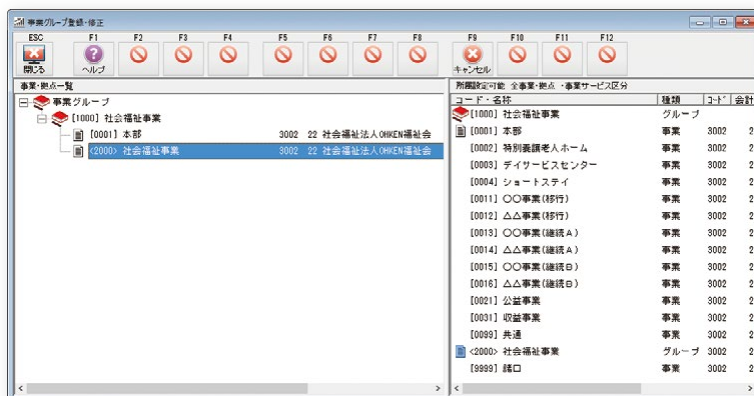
事業グループ登録・修正

ESC 閉じる
F1 ヘルプ
F2
F3
F4
F5
F6
F7
F8
F9 キャンセル
F10
F11
F12

事業・拠点一覧

事業グループ
[1000] 社会福祉事業
[0001] 本部 3002 22 社会福祉法人OHKEN福祉会
<2000> 社会福祉事業 3002 22 社会福祉法人OHKEN福祉会

所属設定可能 全事業・拠点 ・事業サービス区分

| コード・名称 | 種類 | コード | 会計 |
|---|---|---|---|
| [1000] 社会福祉事業 | グループ | | |
| [0001] 本部 | 事業 | 3002 | 2 |
| [0002] 特別養護老人ホーム | 事業 | 3002 | 2 |
| [0003] デイサービスセンター | 事業 | 3002 | 2 |
| [0004] ショートステイ | 事業 | 3002 | 2 |
| [0011] ○○事業(移行) | 事業 | 3002 | 2 |
| [0012] △△事業(移行) | 事業 | 3002 | 2 |
| [0013] ○○事業(継続A) | 事業 | 3002 | 2 |
| [0014] △△事業(継続A) | 事業 | 3002 | 2 |
| [0015] ○○事業(継続B) | 事業 | 3002 | 2 |
| [0016] △△事業(継続B) | 事業 | 3002 | 2 |
| [0021] 公益事業 | 事業 | 3002 | 2 |
| [0031] 収益事業 | 事業 | 3002 | 2 |
| [0099] 共通 | 事業 | 3002 | 2 |
| <2000> 社会福祉事業 | グループ | 3002 | 2 |
| [9999] 諸口 | 事業 | 3002 | 2 |